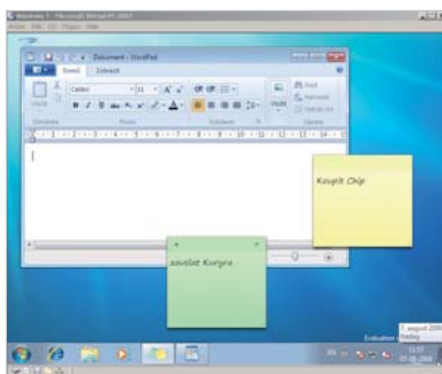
Windows 7 - Microsoft Virtual PC 2007
Action Edit CD Floppy Help

Dokument - WordPad
Domů Zobrazit
Calibri 11
Vložit
Schránka Písmo Odstavec Vložit Úpravy
Najít Nahradit Vybrat vše

Koupit Chip

zavolat Kurýra

Evaluation
7. august 2009
Pátek
11:57
07.08.2009